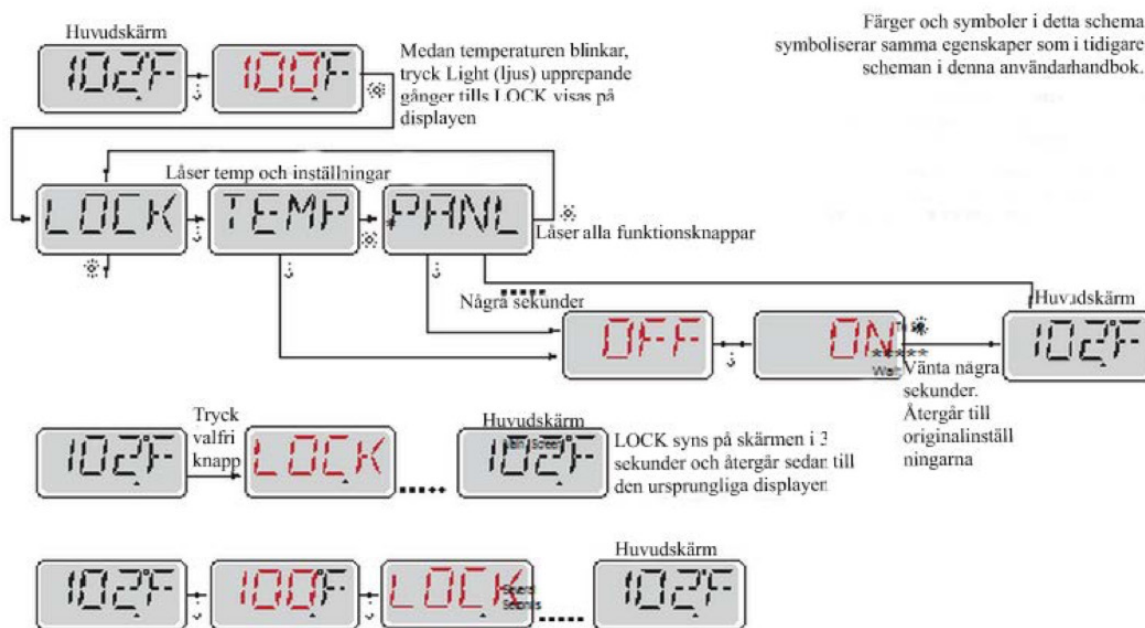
Huvudskärm

102F

100F

Medan temperaturen blinkar, tryck Light (ljus) upprepande gånger tills LOCK visas på displayen

Färger och symboler i detta schema symboliserar samma egenskaper som i tidigare scheman i denna användarhandbok.

Låser temp och inställningar

LOCK

TEMP

PANL

Låser alla funktionsknappar

Några sekunder

OFF

ON

Wait

Vänta några sekunder. Återgår till originalinställningarna

Huvudskärm

102F

102F

Tryck valfri knapp

LOCK

Huvudskärm

102F

LOCK syns på skärmen i 3 sekunder och återgår sedan till den ursprungliga displayen

102F

100F

LOCK

Huvudskärm

102F